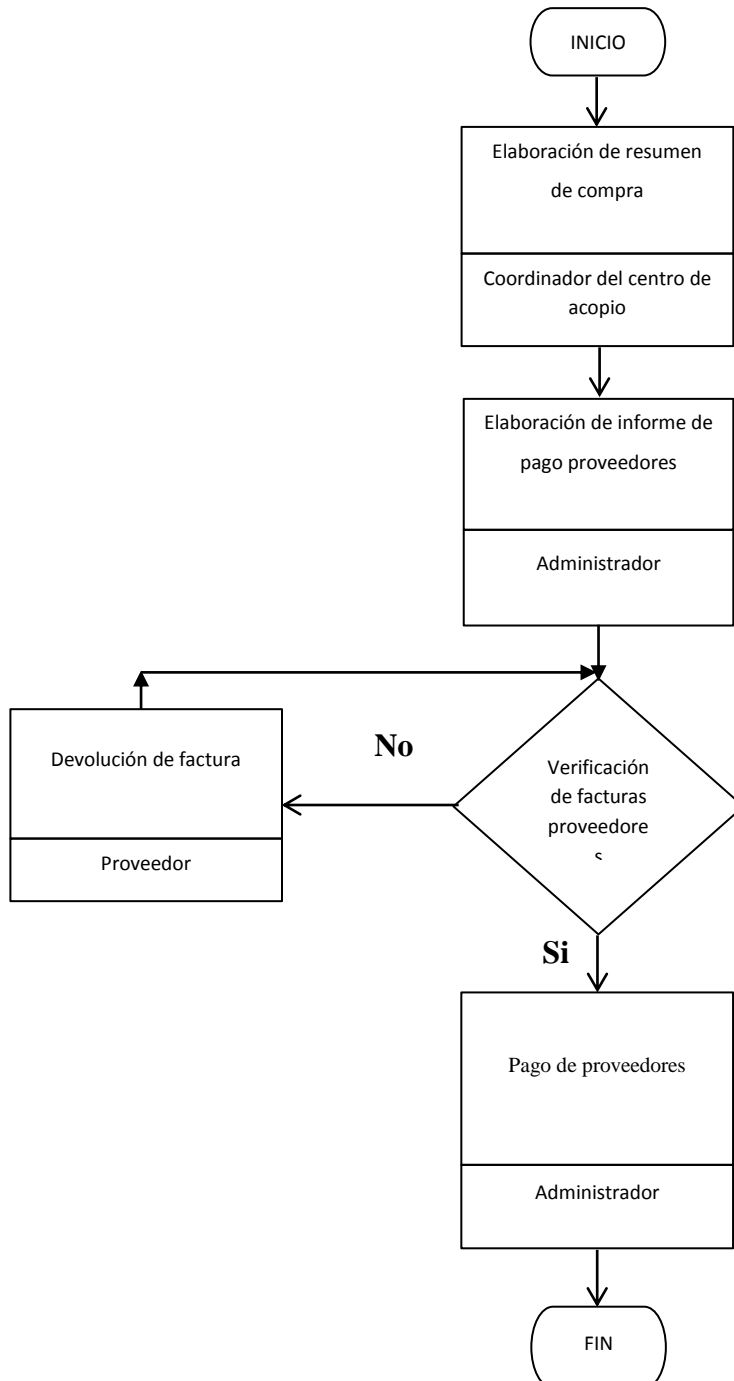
INICIO

Elaboración de resumen de compra

Coordinador del centro de acopio

Elaboración de informe de pago proveedores

Administrador

Devolución de factura

Proveedor

No

Verificación de facturas proveedore s

Si

Pago de proveedores

Administrador

FIN